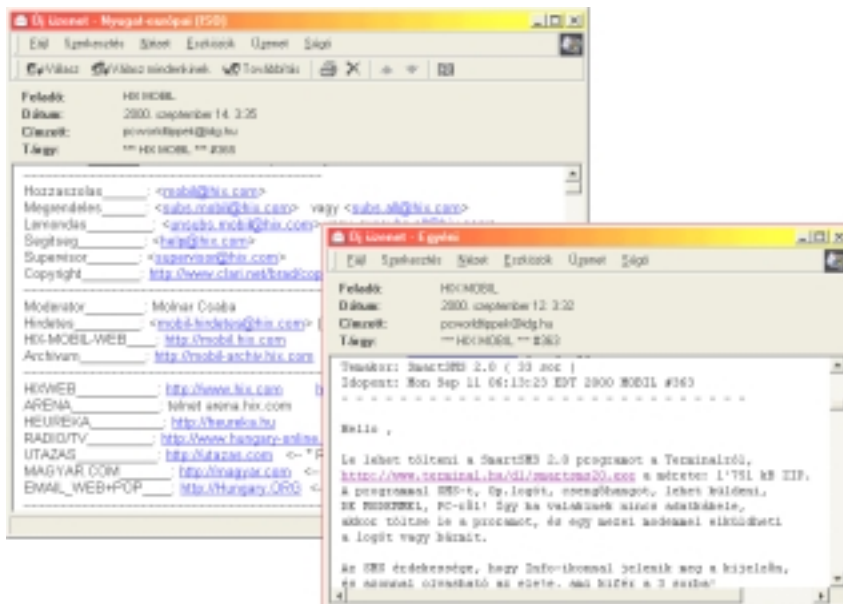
Új üzenet - Nyugat-európai (ISO)

Fájl Szerkesztés Nézet Eszközök Üzenet Súgó

Válasz Válasz mindenkinek Továbbítás

Feladó: HIX MOBIL
Dátum: 2000. szeptember 14. 3:35
Címzett: pcworldtippek@idg.hu
Tárgy: *** HIX MOBIL *** #365

Hozzaszolas______: <mobil@hix.com>
Megrendeles______: <subs.mobil@hix.com> vagy <subs.all@hix.com>
Lemondas________: <unsubs.mobil@hix.com> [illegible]
Segitseg________: <help@hix.com>
Supervisor______: <supervisor@hix.com>
Copyright_______: http://www.clari.net/brad/cop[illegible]

Moderator________: Molnar Csaba
Hirdetes_______: <mobil-hirdetes@hix.com> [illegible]
HIX-MOBIL-WEB______: http://mobil.hix.com
Archivum_________: http://mobil-archiv.hix.com

HIXWEB__________: http://www.hix.com
ARENA__________: telnet arena.hix.com
HEUREKA_________: http://heureka.hu
RADIO/TV________: http://www.hungary-online.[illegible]
UTAZAS_________: http://utazas.com <-- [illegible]
MAGYAR.COM______: http://magyar.com <-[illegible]
EMAIL_WEB+POP____: http://Hungary.ORG <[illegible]

Új üzenet - Egyéni

Fájl Szerkesztés Nézet Eszközök Üzenet Súgó

Feladó: HIX MOBIL
Dátum: 2000. szeptember 12. 3:32
Címzett: pcworldtippek@idg.hu
Tárgy: *** HIX MOBIL *** #363

Temakor: SmartSMS 2.0 ( 33 sor )
Idopont: Mon Sep 11 06:13:25 EDT 2000 MOBIL #363

Hello ,

Le lehet tolteni a SmartSMS 2.0 programot a Terminalrol, http://www.terminal.hu/dl/smartsms20.exe a merete: 1'751 kB ZIP. A programmal SMS-t, Op.logot, csengohangot, lehet kuldeni, DE MODEMMEL, PC-rol! Igy ha valakinek nincs adatkabele, akkor toltse le a programot, es egy mezei modemmel elkuldheti a logot vagy barmit.

Az SMS erdekessege, hogy Info-ikonnal jelenik meg a kijelzon, es azonnal olvashato az elete. Ami kifer a 3 sorba!